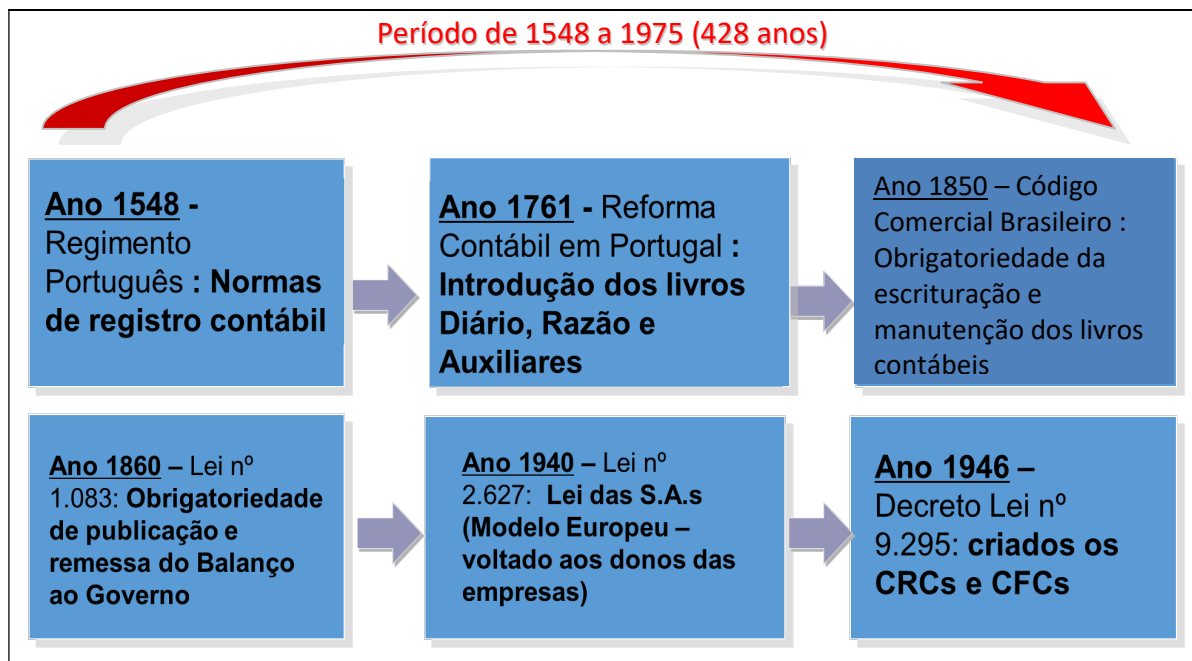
Período de 1548 a 1975 (428 anos)

Ano 1548 - Regimento Português : Normas de registro contábil

Ano 1761 - Reforma Contábil em Portugal : Introdução dos livros Diário, Razão e Auxiliares

Ano 1850 – Código Comercial Brasileiro : Obrigatoriedade da escrituração e manutenção dos livros contábeis

Ano 1860 – Lei nº 1.083: Obrigatoriedade de publicação e remessa do Balanço ao Governo

Ano 1940 – Lei nº 2.627: Lei das S.A.s (Modelo Europeu – voltado aos donos das empresas)

Ano 1946 – Decreto Lei nº 9.295: criados os CRCs e CFCs